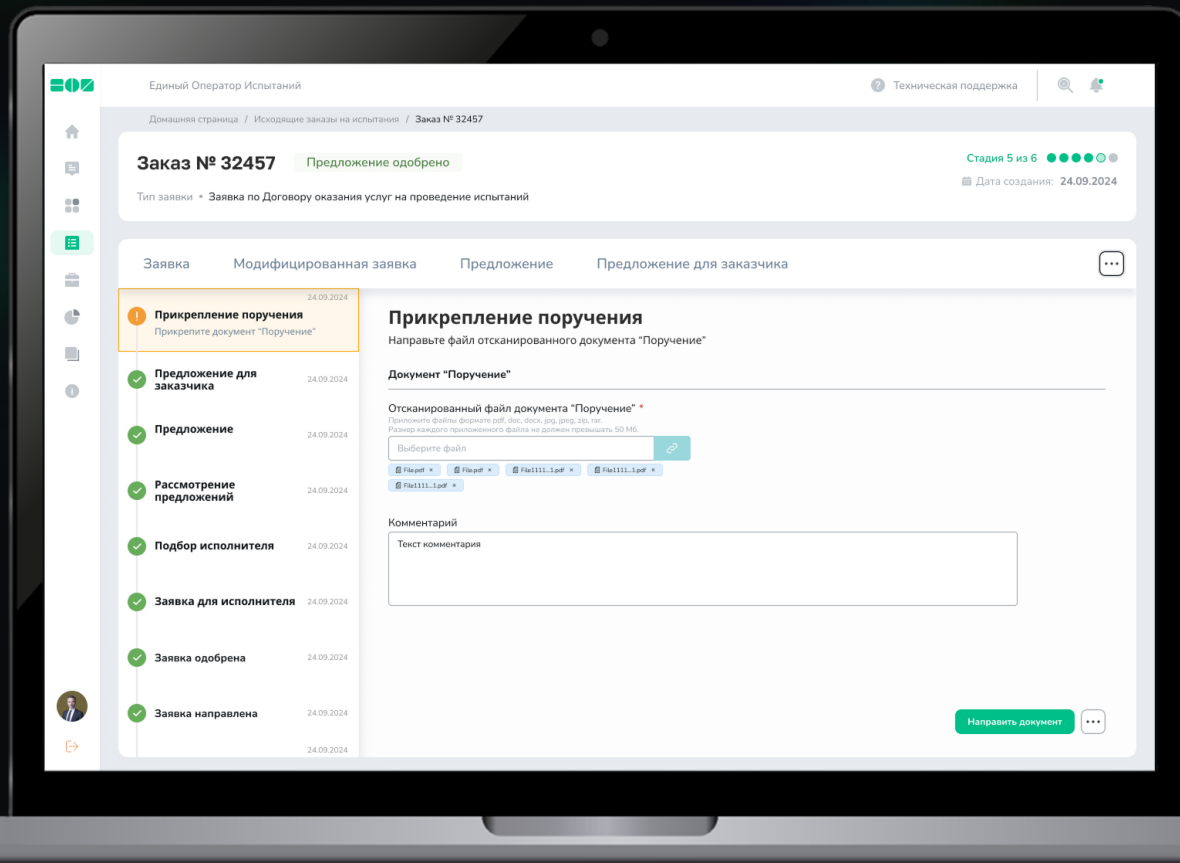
Единый Оператор Испытаний

Техническая поддержка

Домашняя страница / Исходящие заказы на испытания / Заказ № 32457

Заказ № 32457 Предложение одобрено

Стадия 5 из 6

Дата создания: 24.09.2024

Тип заявки • Заявка по Договору оказания услуг на проведение испытаний

Заявка Модифицированная заявка Предложение Предложение для заказчика

24.09.2024
Прикрепление поручения
Прикрепите документ "Поручение"

Предложение для заказчика 24.09.2024

Предложение 24.09.2024

Рассмотрение предложений 24.09.2024

Подбор исполнителя 24.09.2024

Заявка для исполнителя 24.09.2024

Заявка одобрена 24.09.2024

Заявка направлена 24.09.2024

24.09.2024

Прикрепление поручения
Направьте файл отсканированного документа "Поручение"

Документ "Поручение"

Отсканированный файл документа "Поручение" *
Приложите файлы формате pdf, doc, docx, jpg, jpeg, zip, rar.
Размер каждого приложенного файла не должен превышать 50 Мб.

Выберите файл

File.pdf × File.pdf × File1111...1.pdf × File1111...1.pdf × File1111...1.pdf ×

Комментарий

Текст комментария

Направить документ